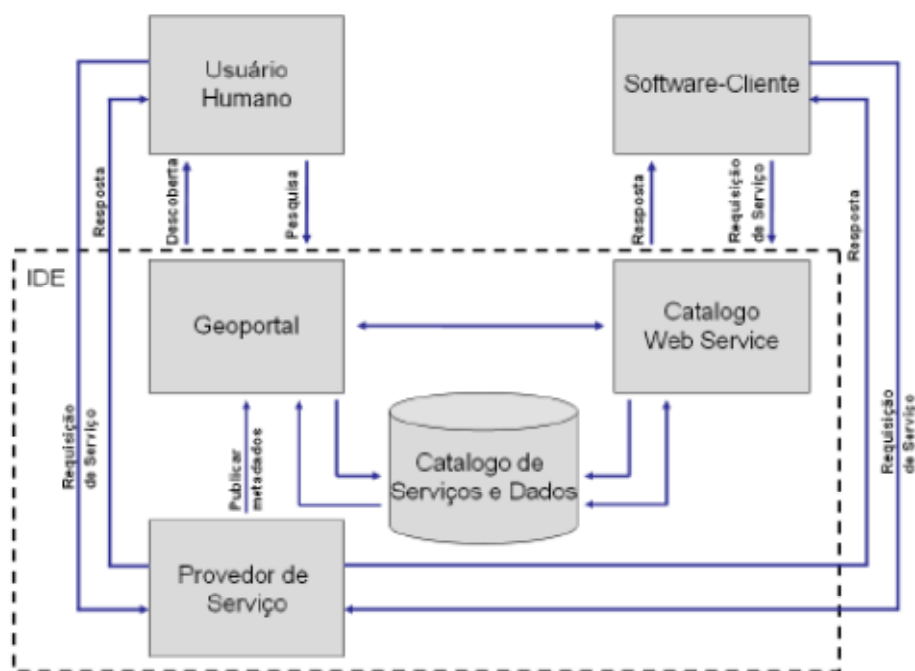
Usuário Humano

Software-Cliente

Resposta

Descoberta

Pesquisa

Resposta

Requisição de Serviço

Resposta

IDE

Geoportal

Catalogo Web Service

Requisição de Serviço

Publicar metadados

Catalogo de Serviços e Dados

Requisição de Serviço

Provedor de Serviço